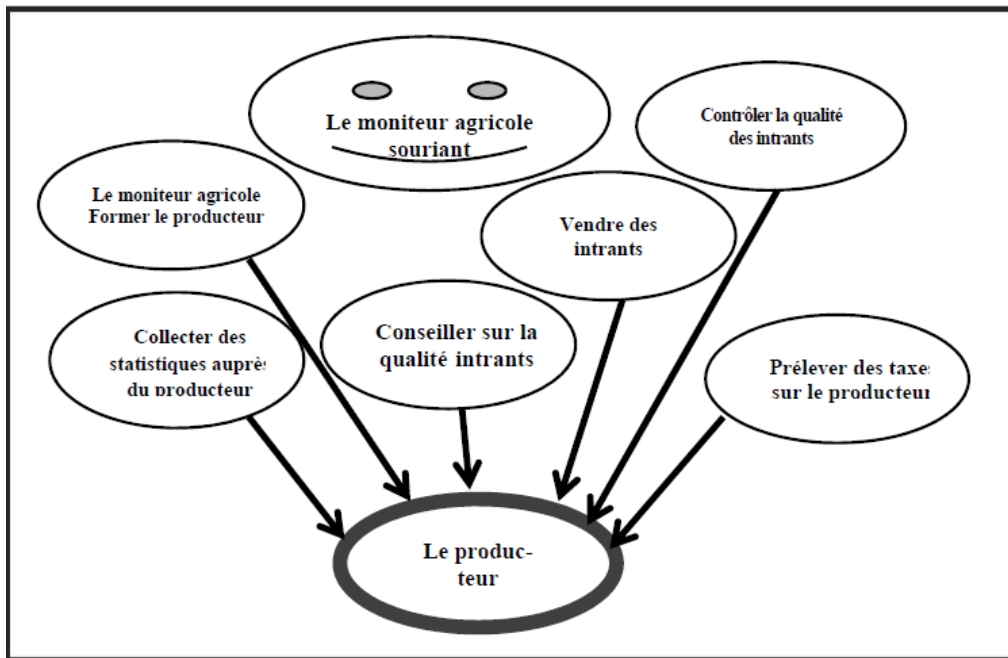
Le moniteur agricole souriant

Contrôler la qualité des intrants

Le moniteur agricole Former le producteur

Vendre des intrants

Collecter des statistiques auprès du producteur

Conseiller sur la qualité intrants

Prélever des taxes sur le producteur

Le producteur